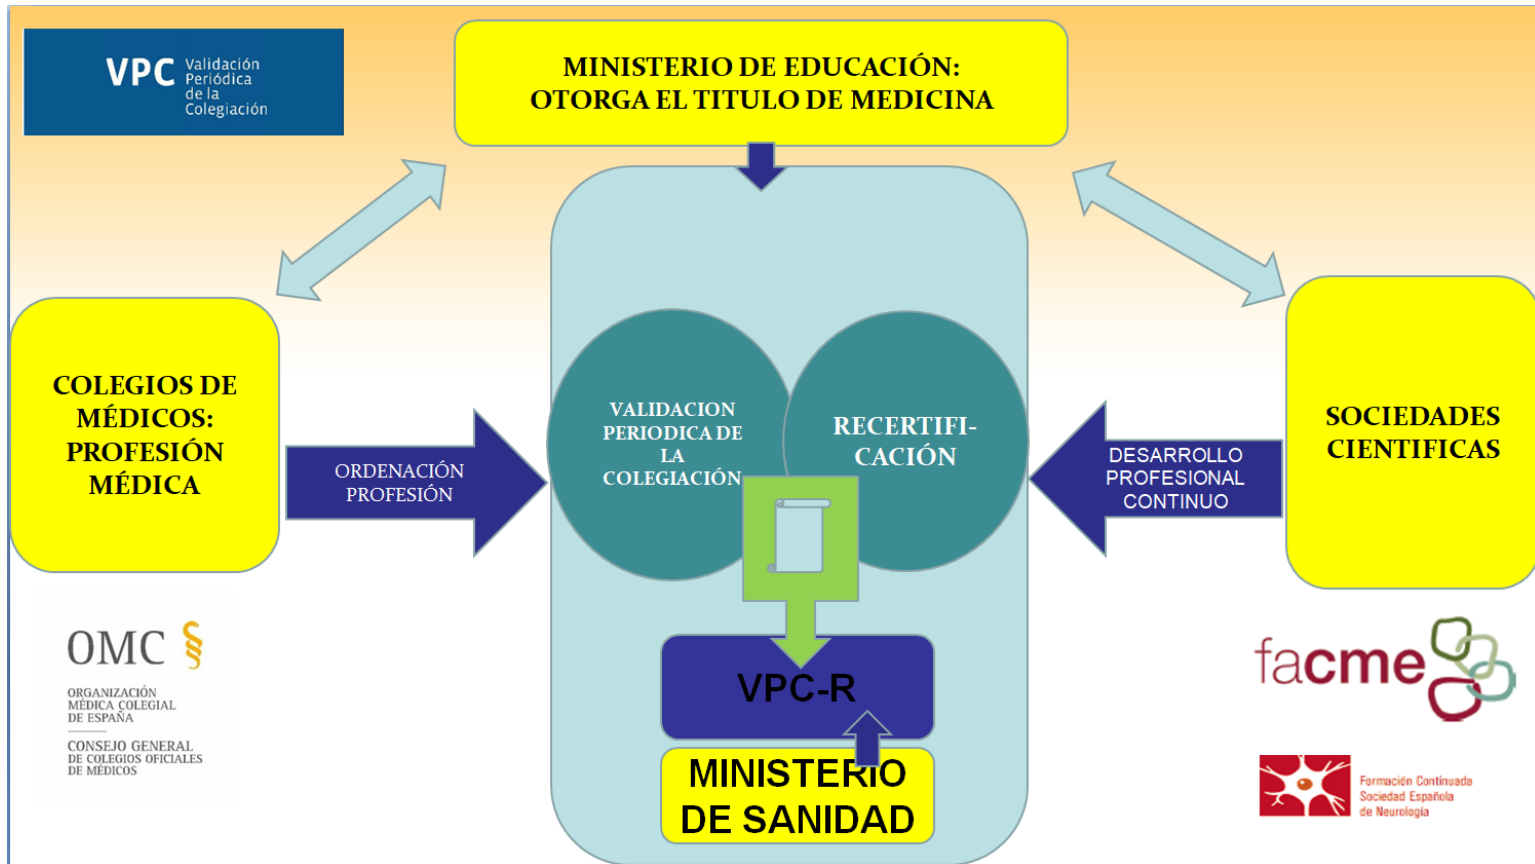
VPC Validación Periódica de la Colegiación

MINISTERIO DE EDUCACIÓN:
OTORGA EL TITULO DE MEDICINA

COLEGIOS DE MÉDICOS: PROFESIÓN MÉDICA

ORDENACIÓN PROFESIÓN

VALIDACION PERIODICA DE LA COLEGIACIÓN

RECERTIFICACIÓN

DESARROLLO PROFESIONAL CONTINUO

SOCIEDADES CIENTIFICAS

VPC-R

MINISTERIO DE SANIDAD

OMC

ORGANIZACIÓN MÉDICA COLEGIAL DE ESPAÑA

CONSEJO GENERAL DE COLEGIOS OFICIALES DE MÉDICOS

facme

Formación Continuada Sociedad Española de Neurología